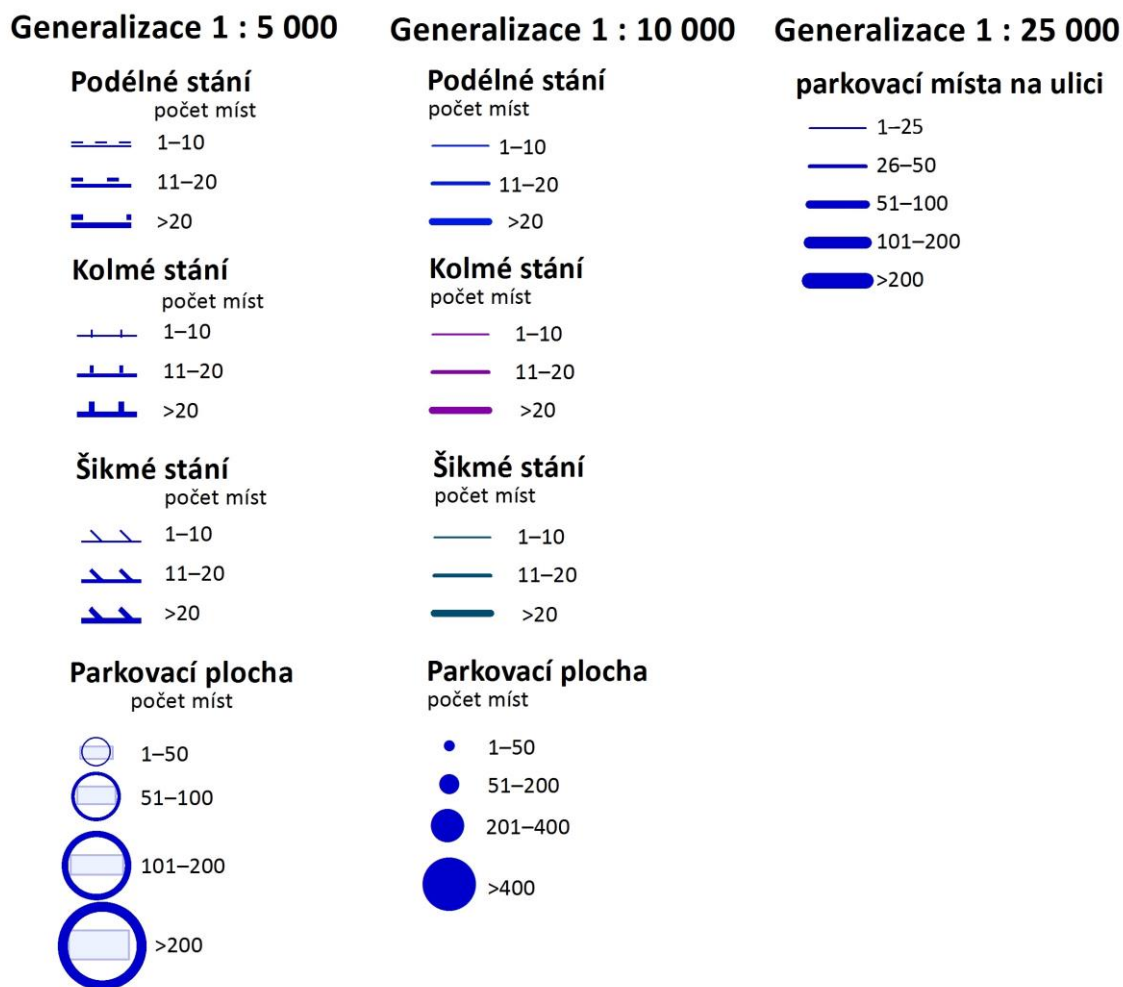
Generalizace 1 : 5 000

Podélné stání
počet míst
1–10
11–20
>20

Kolmé stání
počet míst
1–10
11–20
>20

Šikmé stání
počet míst
1–10
11–20
>20

Parkovací plocha
počet míst
1–50
51–100
101–200
>200

Generalizace 1 : 10 000

Podélné stání
počet míst
1–10
11–20
>20

Kolmé stání
počet míst
1–10
11–20
>20

Šikmé stání
počet míst
1–10
11–20
>20

Parkovací plocha
počet míst
1–50
51–200
201–400
>400

Generalizace 1 : 25 000

parkovací místa na ulici
1–25
26–50
51–100
101–200
>200